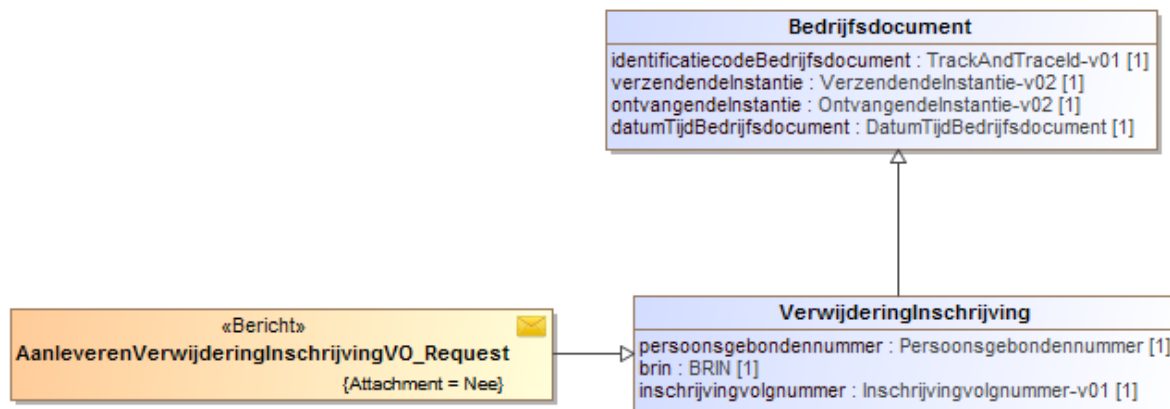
Bedrijfsdocument

identificatiecodeBedrijfsdocument : TrackAndTraceId-v01 [1]
verzendendeInstantie : VerzendendeInstantie-v02 [1]
ontvangendeInstantie : OntvangendeInstantie-v02 [1]
datumTijdBedrijfsdocument : DatumTijdBedrijfsdocument [1]

«Bericht»
AanleverenVerwijderingInschrijvingVO_Request
{Attachment = Nee}

VerwijderingInschrijving

persoonsgebondennummer : Persoonsgebondennummer [1]
brin : BRIN [1]
inschrijvingvolgnummer : Inschrijvingvolgnummer-v01 [1]